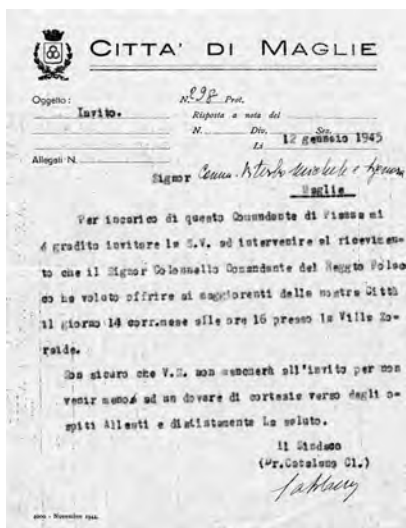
CITTA' DI MAGLIE

Oggetto: Invito.

N. 298 Prot.
Risposta a nota del
N. Div. Sez.
Li 12 gennaio 1945

Allegati N.

Signor Comm. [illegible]
Maglie

Per incarico di questo Comandante di Piazza mi è gradito invitare la S.V. ad intervenire al ricevimento che il Signor Colonnello Comandante del Reggto Polacco ha voluto offrire ai maggiorenti della nostra Città il giorno 14 corr.mese alle ore 16 presso la Villa Zoraide.

Son sicuro che V.S. non mancherà all'invito per non venir meno ad un dovere di cortesia verso degli ospiti Alleati e distintamente La saluto.

Il Sindaco
(Pr.Catalano Cl.)
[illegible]

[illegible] - Novembre 1944.